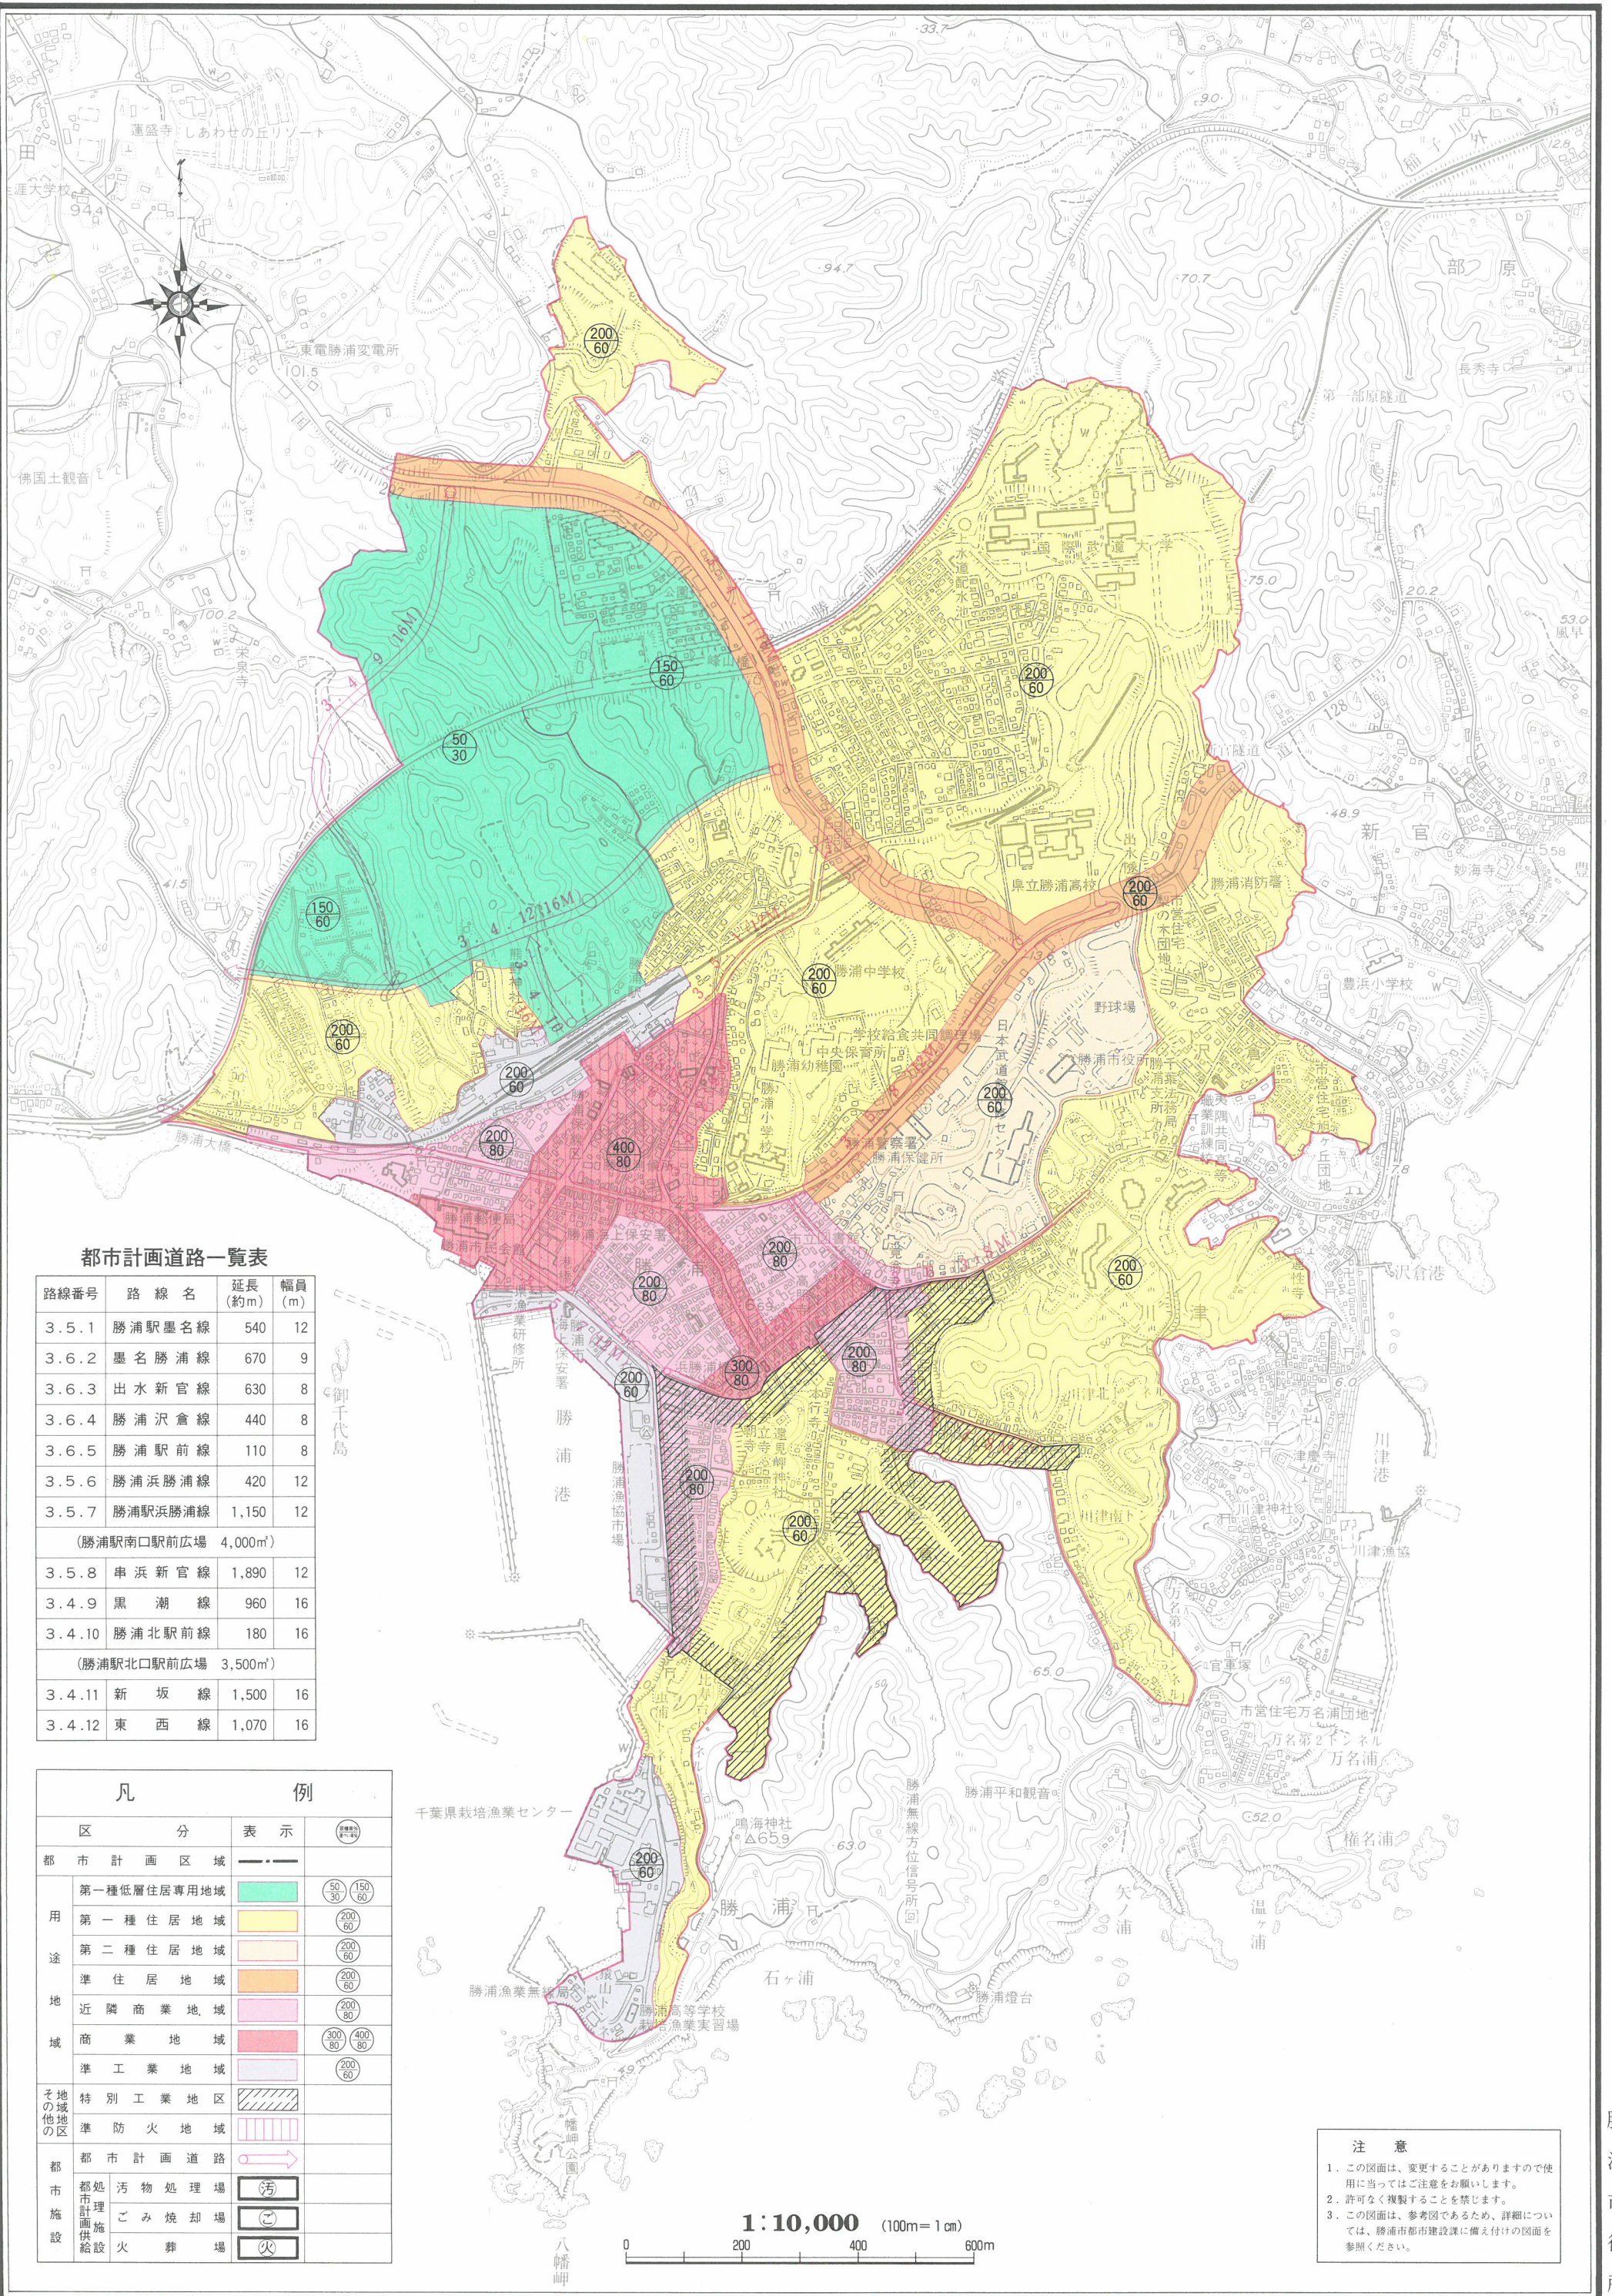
都市計画道路一覧表

| 路線番号 | 路線名 | 延長(約m) | 幅員(m) |
|---|---|---|---|
| 3.5.1 | 勝浦駅墨名線 | 540 | 12 |
| 3.6.2 | 墨名勝浦線 | 670 | 9 |
| 3.6.3 | 出水新官線 | 630 | 8 |
| 3.6.4 | 勝浦沢倉線 | 440 | 8 |
| 3.6.5 | 勝浦駅前線 | 110 | 8 |
| 3.5.6 | 勝浦浜勝浦線 | 420 | 12 |
| 3.5.7 | 勝浦駅浜勝浦線 | 1,150 | 12 |
| (勝浦駅南口駅前広場 4,000㎡) | | | |
| 3.5.8 | 串浜新官線 | 1,890 | 12 |
| 3.4.9 | 黒潮線 | 960 | 16 |
| 3.4.10 | 勝浦北駅前線 | 180 | 16 |
| (勝浦駅北口駅前広場 3,500㎡) | | | |
| 3.4.11 | 新坂線 | 1,500 | 16 |
| 3.4.12 | 東西線 | 1,070 | 16 |

凡例

| 区分 | | 表示 | |
|---|---|---|---|
| 都市計画区域 | | | |
| 用途地域 | 第一種低層住居専用地域 | | 50/30 150/60 |
| | 第一種住居地域 | | 200/60 |
| | 第二種住居地域 | | 200/60 |
| | 準住居地域 | | 200/60 |
| | 近隣商業地域 | | 200/80 |
| | 商業地域 | | 300/80 400/80 |
| | 準工業地域 | | 200/60 |
| その他の地域地区 | 特別工業地区 | | |
| | 準防火地域 | | |
| 都市施設 | 都市計画道路 | | |
| | 都市計画処理施設・供給施設 汚物処理場 | 汚 | |
| | ごみ焼却場 | ご | |
| | 火葬場 | 火 | |

注意
1. この図面は、変更することがありますので使用に当ってはご注意をお願いします。
2. 許可なく複製することを禁じます。
3. この図面は、参考図であるため、詳細については、勝浦市都市建設課に備え付けの図面を参照ください。

1:10,000 (100m=1cm)
0 200 400 600m

蓮盛寺 しあわせの丘リゾート 東電勝浦変電所 佛国土観音 栄泉寺 部原 長秀寺 部原隧道 新官 妙海寺 豊浜小学校 県立勝浦高校 勝浦消防署 勝浦中学校 学校給食共同調理場 中央保育所 勝浦幼稚園 勝浦小学校 野球場 勝浦市役所 日本武道館 勝浦警察署 勝浦保健所 沢倉港 川津港 川津神社 川津漁協 勝浦大橋 勝浦郵便局 勝浦海上保安署 勝浦港 勝浦漁協市場 御千代島 千葉県栽培漁業センター 鳴海神社 勝浦平和観音 勝浦無線方位信号所 勝浦 石ヶ浦 勝浦漁業無線局 勝浦灯台 勝浦高等学校 八幡岬 矢ノ浦 権名浦 万名浦 万名第2トンネル 市営住宅万名浦団地 官軍塚 遠見岬神社 覚翁寺 本行寺 津 沢倉